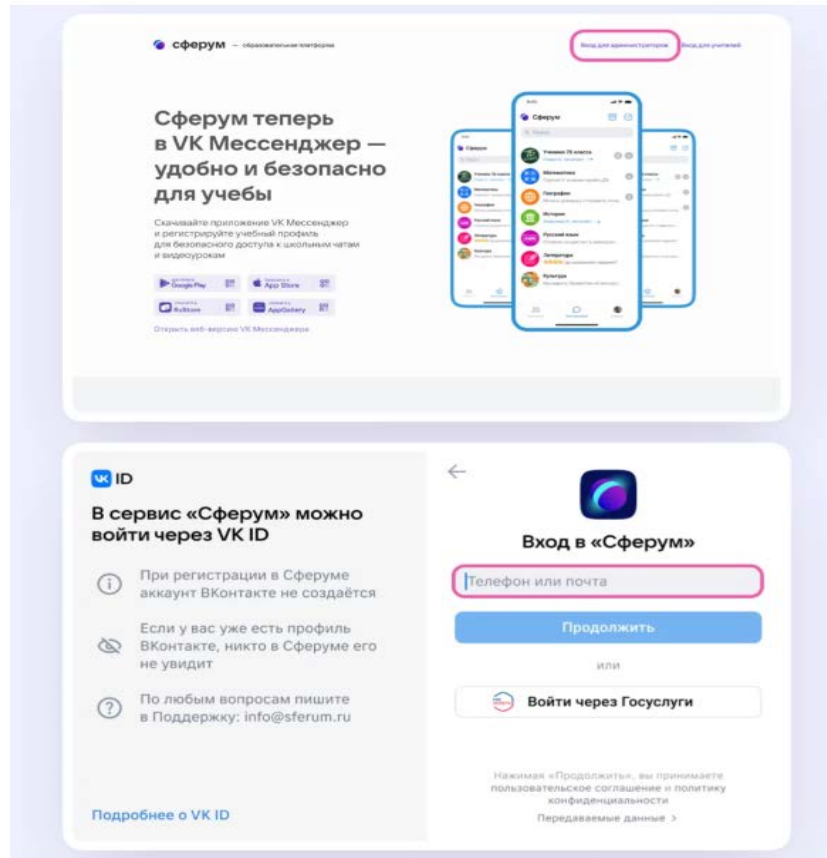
сферум — образовательная платформа

Вход для администраторов

Вход для учителей

Сферум теперь в VK Мессенджер — удобно и безопасно для учебы

Скачивайте приложение VK Мессенджер и регистрируйте учебный профиль для безопасного доступа к школьным чатам и видеоурокам

Google Play

App Store

RuStore

AppGallery

Открыть веб-версию VK Мессенджера

Сферум

Ученики 7Б класса

Математика

География

История

Русский язык

Литература

Культура

VK ID

В сервис «Сферум» можно войти через VK ID

При регистрации в Сферуме аккаунт ВКонтакте не создаётся

Если у вас уже есть профиль ВКонтакте, никто в Сферуме его не увидит

По любым вопросам пишите в Поддержку: info@sferum.ru

Подробнее о VK ID

Вход в «Сферум»

Телефон или почта

Продолжить

или

Войти через Госуслуги

Нажимая «Продолжить», вы принимаете пользовательское соглашение и политику конфиденциальности

Передаваемые данные >